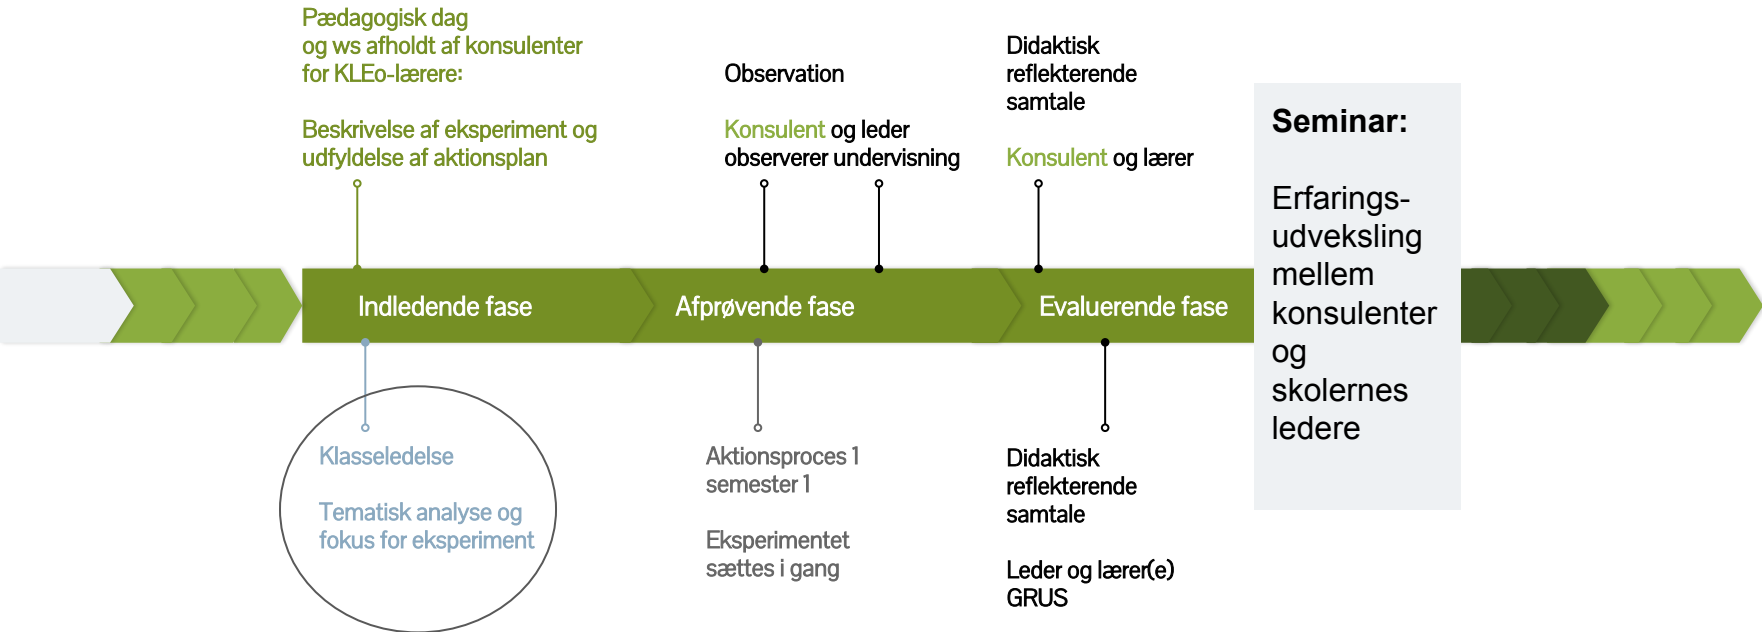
Pædagogisk dag
og ws afholdt af konsulenter
for KLEo-lærere:

Beskrivelse af eksperiment og
udfyldelse af aktionsplan

Observation

Konsulent og leder
observerer undervisning

Didaktisk
reflekterende
samtale

Konsulent og lærer

Seminar:

Erfarings-
udveksling
mellem
konsulenter
og
skolernes
ledere

Indledende fase

Afprøvende fase

Evaluerende fase

Klasseledelse

Tematisk analyse og
fokus for eksperiment

Aktionsproces 1
semester 1

Eksperimentet
sættes i gang

Didaktisk
reflekterende
samtale

Leder og lærer(e)
GRUS